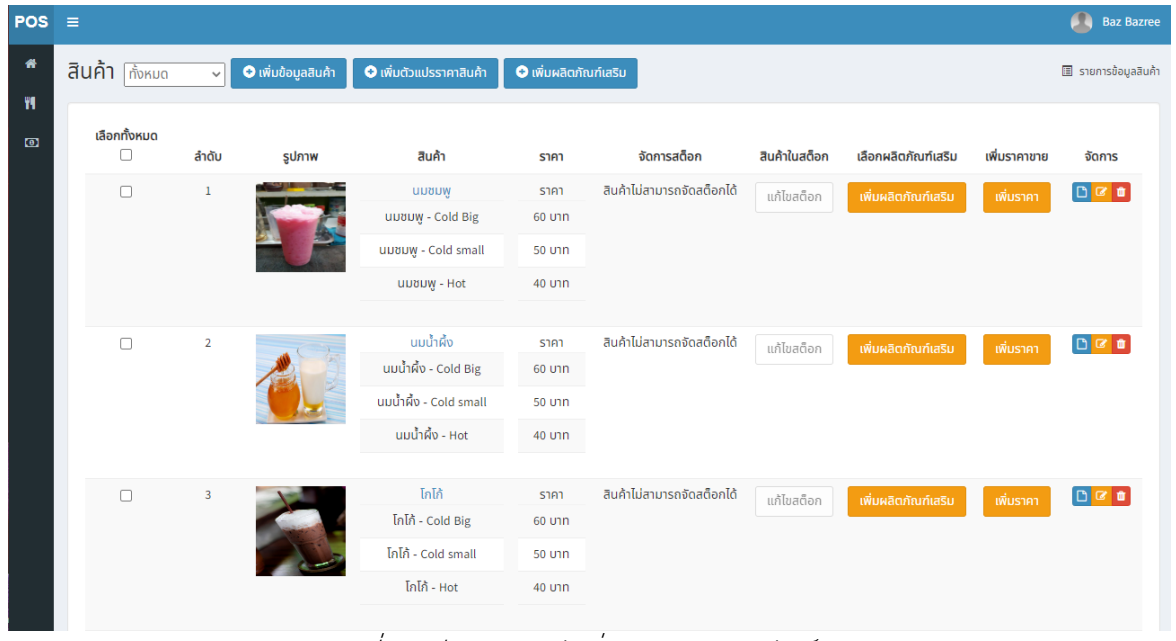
POS ≡ Baz Bazree

สินค้า ทั้งหมด เพิ่มข้อมูลสินค้า เพิ่มตัวแปรราคาสินค้า เพิ่มผลิตภัณฑ์เสริม รายการข้อมูลสินค้า

| เลือกทั้งหมด | ลำดับ | รูปภาพ | สินค้า | ราคา | จัดการสต๊อก | สินค้าในสต๊อก | เลือกผลิตภัณฑ์เสริม | เพิ่มราคาขาย | จัดการ |
|---|---|---|---|---|---|---|---|---|---|
| | 1 | | นมชมพู | ราคา | สินค้าไม่สามารถจัดสต๊อกได้ | แก้ไขสต๊อก | เพิ่มผลิตภัณฑ์เสริม | เพิ่มราคา | |
| | | | นมชมพู - Cold Big | 60 บาท | | | | | |
| | | | นมชมพู - Cold small | 50 บาท | | | | | |
| | | | นมชมพู - Hot | 40 บาท | | | | | |
| | 2 | | นมน้ำผึ้ง | ราคา | สินค้าไม่สามารถจัดสต๊อกได้ | แก้ไขสต๊อก | เพิ่มผลิตภัณฑ์เสริม | เพิ่มราคา | |
| | | | นมน้ำผึ้ง - Cold Big | 60 บาท | | | | | |
| | | | นมน้ำผึ้ง - Cold small | 50 บาท | | | | | |
| | | | นมน้ำผึ้ง - Hot | 40 บาท | | | | | |
| | 3 | | โกโก้ | ราคา | สินค้าไม่สามารถจัดสต๊อกได้ | แก้ไขสต๊อก | เพิ่มผลิตภัณฑ์เสริม | เพิ่มราคา | |
| | | | โกโก้ - Cold Big | 60 บาท | | | | | |
| | | | โกโก้ - Cold small | 50 บาท | | | | | |
| | | | โกโก้ - Hot | 40 บาท | | | | | |